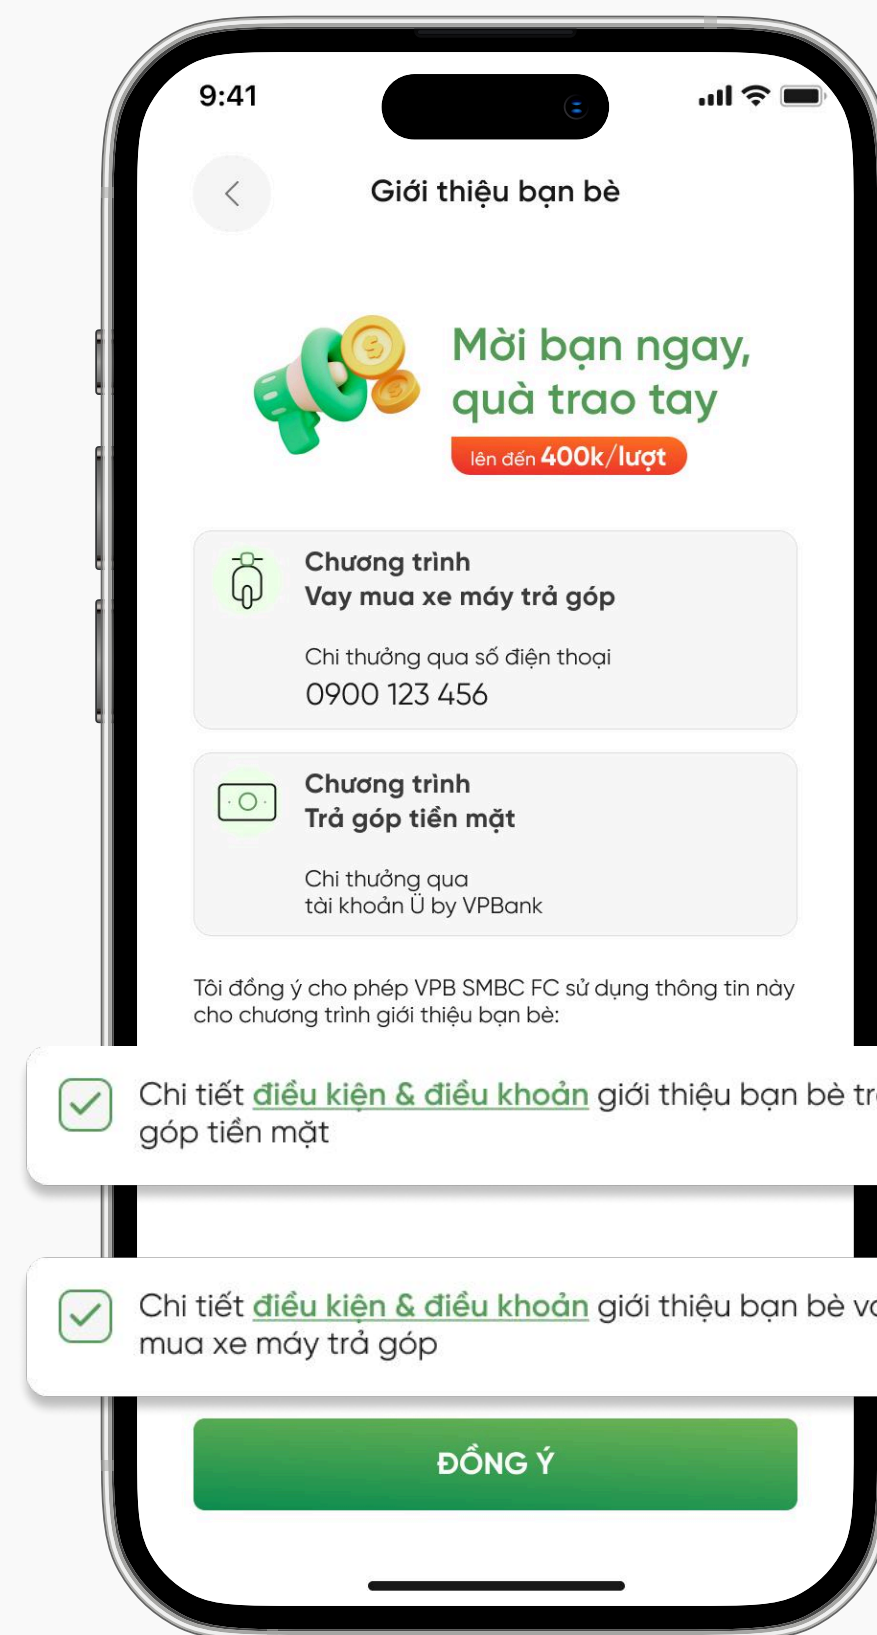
9:41

Giới thiệu bạn bè

Mời bạn ngay, quà trao tay
lên đến 400k/lượt

Chương trình
Vay mua xe máy trả góp

Chi thưởng qua số điện thoại
0900 123 456

Chương trình
Trả góp tiền mặt

Chi thưởng qua
tài khoản Ü by VPBank

Tôi đồng ý cho phép VPB SMBC FC sử dụng thông tin này cho chương trình giới thiệu bạn bè:

Chi tiết điều kiện & điều khoản giới thiệu bạn bè tr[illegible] góp tiền mặt

Chi tiết điều kiện & điều khoản giới thiệu bạn bè v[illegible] mua xe máy trả góp

ĐỒNG Ý